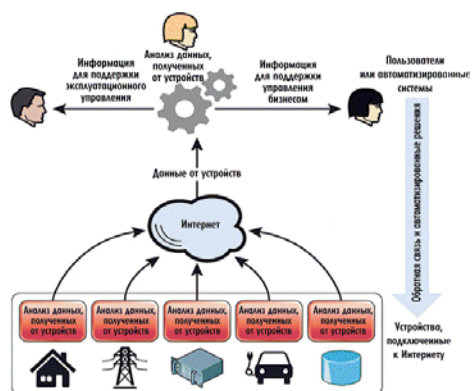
Анализ данных, полученных от устройств

Информация для поддержки эксплуатационного управления

Информация для поддержки управления бизнесом

Пользователи или автоматизированные системы

Обратная связь и автоматизированные решения

Данные от устройств

Интернет

Анализ данных, полученных от устройств

Анализ данных, полученных от устройств

Анализ данных, полученных от устройств

Анализ данных, полученных от устройств

Анализ данных, полученных от устройств

Устройство, подключенные к Интернету